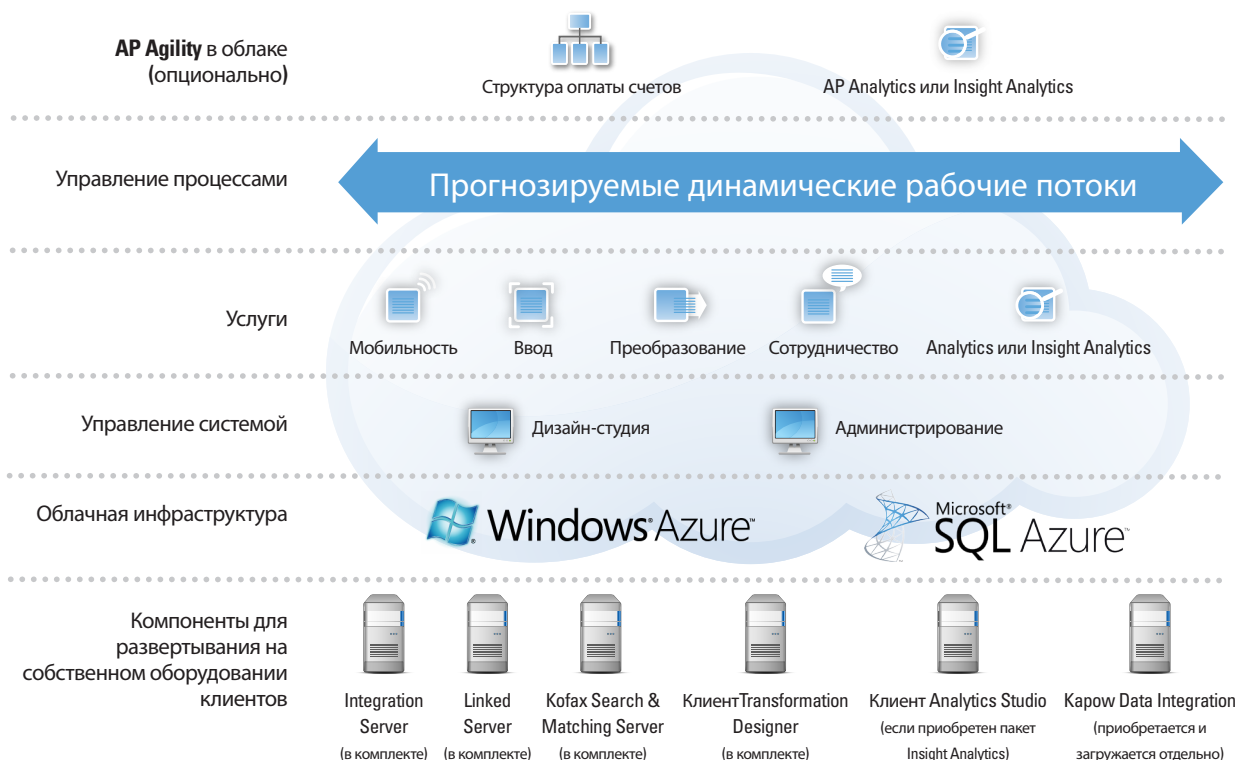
**AP Agility** в облаке (опционально)

Структура оплаты счетов

AP Analytics или Insight Analytics

Управление процессами

Прогнозируемые динамические рабочие потоки

Услуги

Мобильность

Ввод

Преобразование

Сотрудничество

Analytics или Insight Analytics

Управление системой

Дизайн-студия

Администрирование

Облачная инфраструктура

Windows Azure™

Microsoft® SQL Azure™

Компоненты для развертывания на собственном оборудовании клиентов

Integration Server (в комплекте)

Linked Server (в комплекте)

Kofax Search & Matching Server (в комплекте)

КлиентTransformation Designer (в комплекте)

Клиент Analytics Studio (если приобретен пакет Insight Analytics)

Kapow Data Integration (приобретается и загружается отдельно)